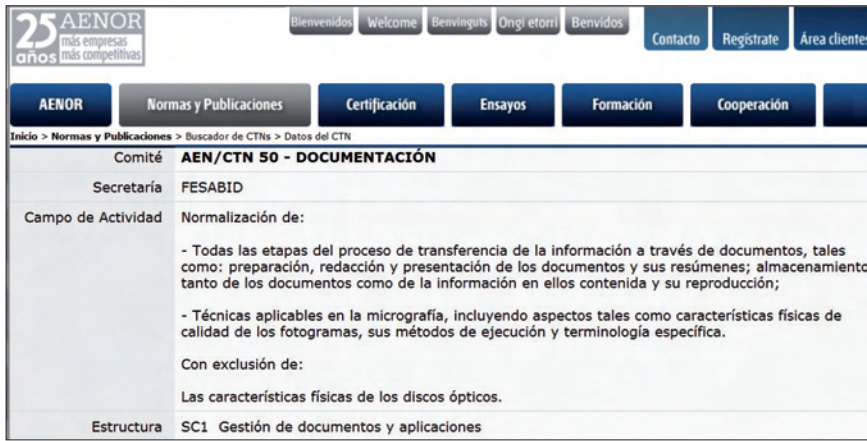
25 años AENOR más empresas más competitivas

Bienvenidos Welcome Benvinguts Ongi etorri Benvidos Contacto Regístrate Área clientes

AENOR Normas y Publicaciones Certificación Ensayos Formación Cooperación

Inicio > Normas y Publicaciones > Buscador de CTNs > Datos del CTN

| | |
|---|---|
| Comité | AEN/CTN 50 - DOCUMENTACIÓN |
| Secretaría | FESABID |
| Campo de Actividad | Normalización de:<br><br>- Todas las etapas del proceso de transferencia de la información a través de documentos, tales como: preparación, redacción y presentación de los documentos y sus resúmenes; almacenamiento tanto de los documentos como de la información en ellos contenida y su reproducción;<br><br>- Técnicas aplicables en la micrografía, incluyendo aspectos tales como características físicas de calidad de los fotogramas, sus métodos de ejecución y terminología específica.<br><br>Con exclusión de:<br><br>Las características físicas de los discos ópticos. |
| Estructura | SC1 Gestión de documentos y aplicaciones |